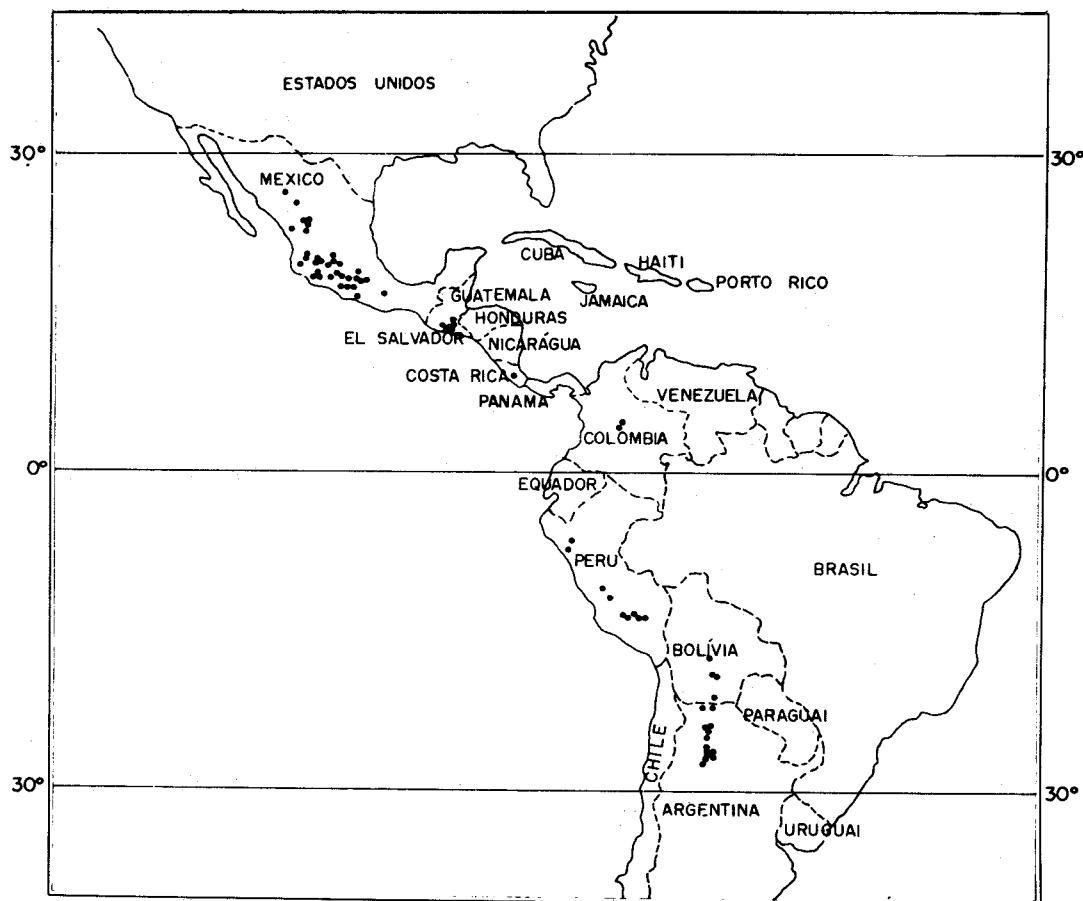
ESTADOS UNIDOS

30°

30°

MEXICO

CUBA

HAITI

PORTO RICO

GUATEMALA

JAMAICA

HONDURAS

EL SALVADOR

NICARÁGUA

COSTA RICA

PANAMA

VENEZUELA

COLOMBIA

0°

0°

EQUADOR

PERU

BRASIL

BOLÍVIA

PARAGUAI

CHILE

30°

30°

ARGENTINA

URUGUAI